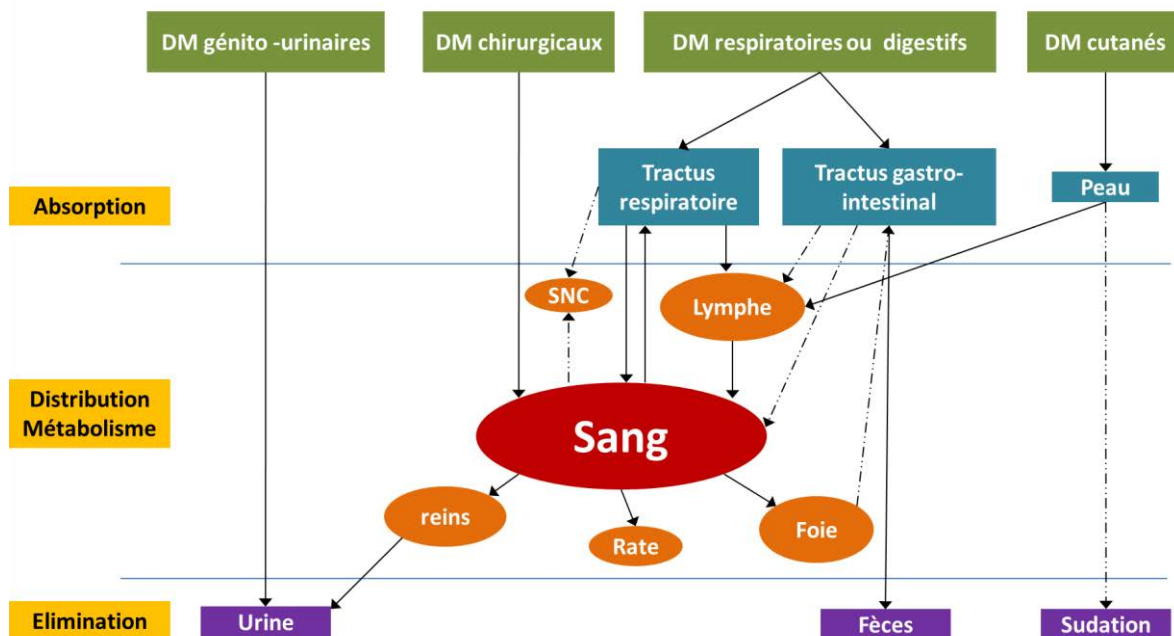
DM génito -urinaires

DM chirurgicaux

DM respiratoires ou digestifs

DM cutanés

Absorption

Tractus respiratoire

Tractus gastro-intestinal

Peau

SNC

Lymphe

Distribution Métabolisme

Sang

reins

Rate

Foie

Elimination

Urine

Fèces

Sudation